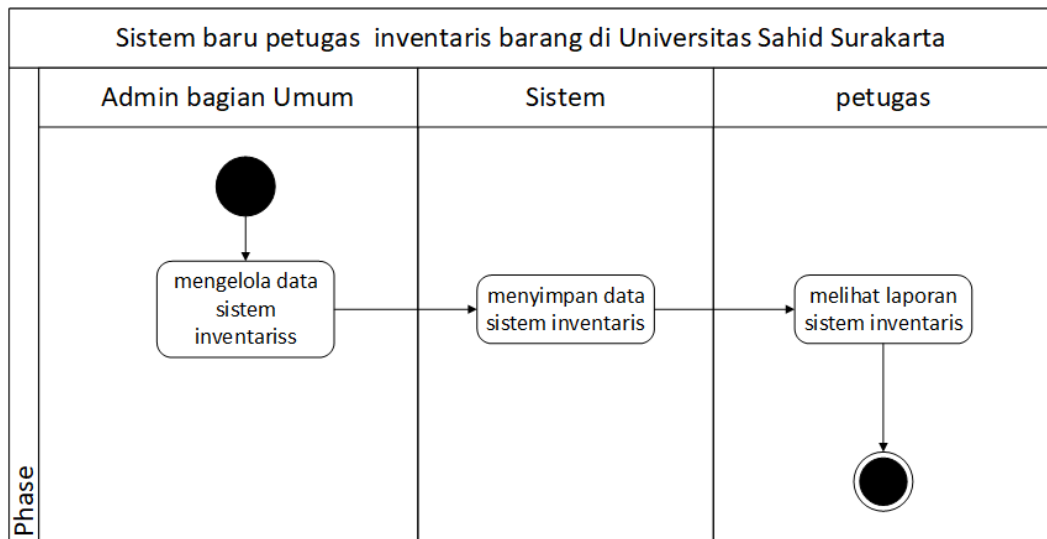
Sistem baru petugas  inventaris barang di Universitas Sahid Surakarta

Admin bagian Umum

Sistem

petugas

mengelola data sistem inventariss

menyimpan data sistem inventaris

melihat laporan sistem inventaris

Phase